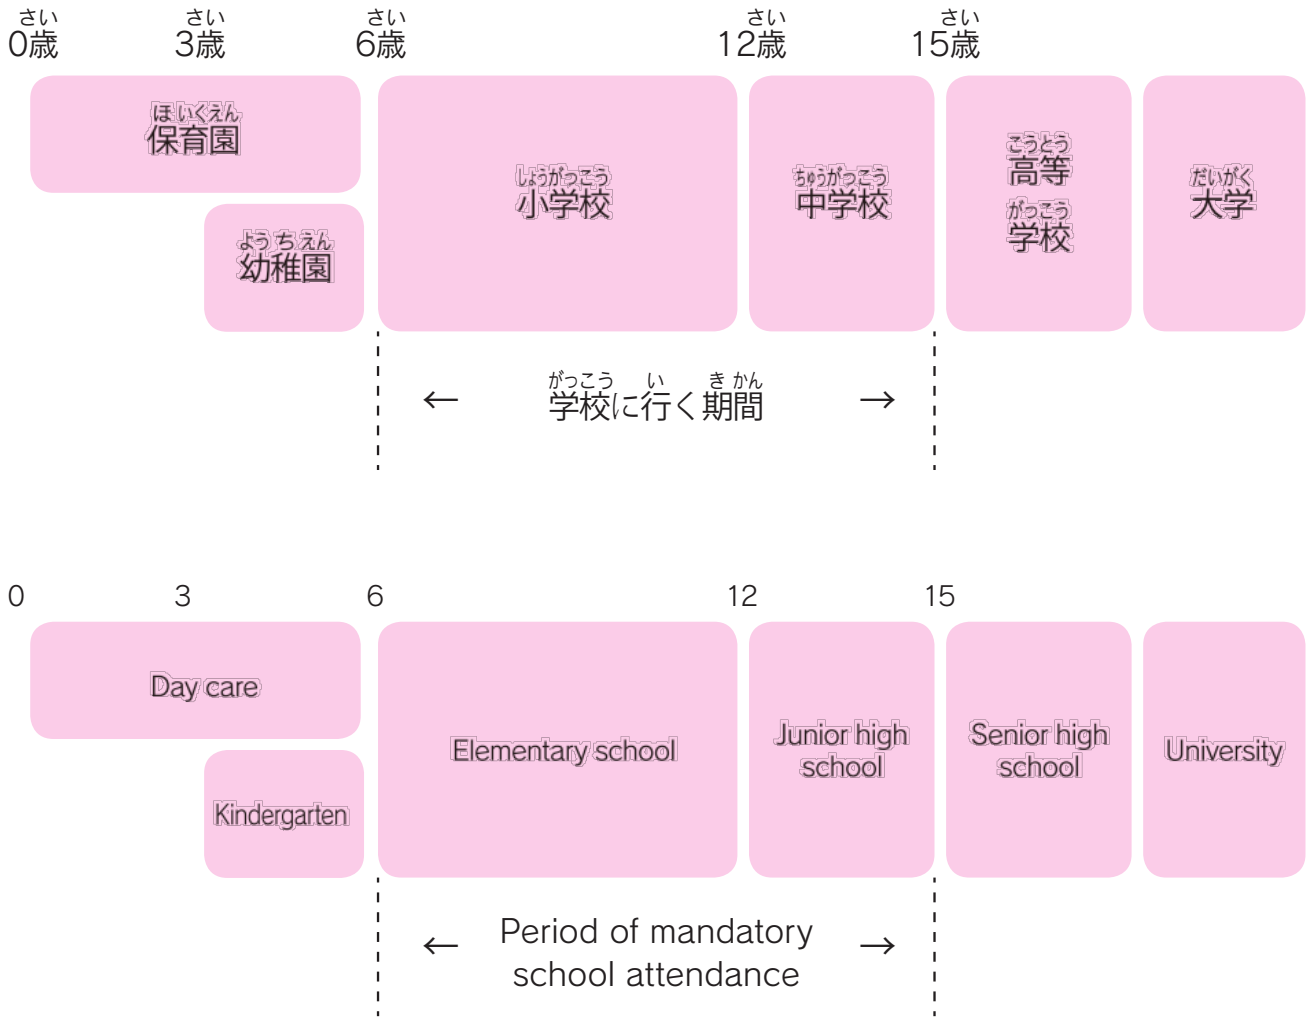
さい 0歳 さい 3歳 さい 6歳 さい 12歳 さい 15歳

ほいくえん 保育園

ようちえん 幼稚園

しょうがっこう 小学校

ちゅうがっこう 中学校

こうとう 高等 がっこう 学校

だいがく 大学

← がっこう い きかん 学校に行く期間 →

0 3 6 12 15

Day care

Kindergarten

Elementary school

Junior high school

Senior high school

University

← Period of mandatory school attendance →